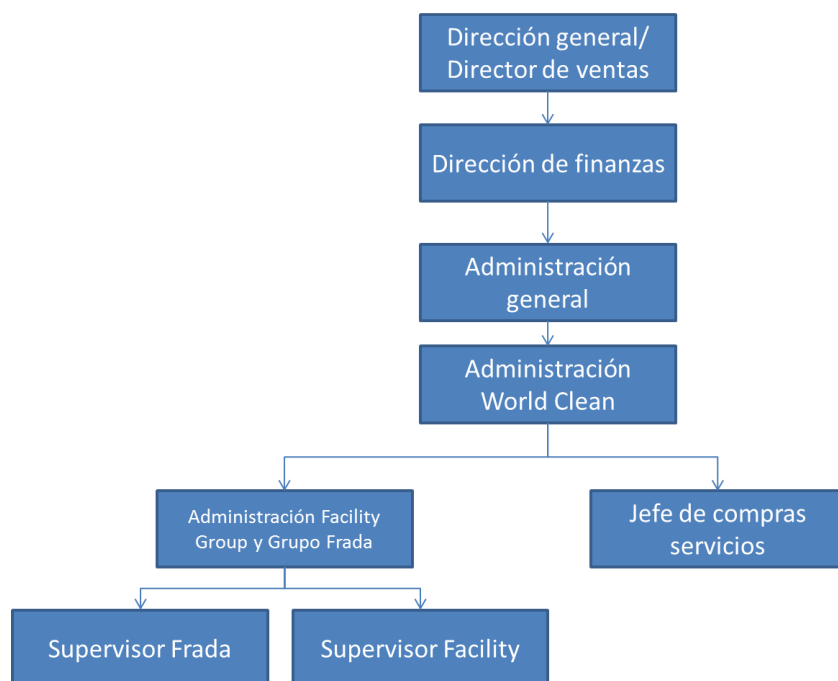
Dirección general/ Director de ventas

Dirección de finanzas

Administración general

Administración World Clean

Administración Facility Group y Grupo Frada

Jefe de compras servicios

Supervisor Frada

Supervisor Facility